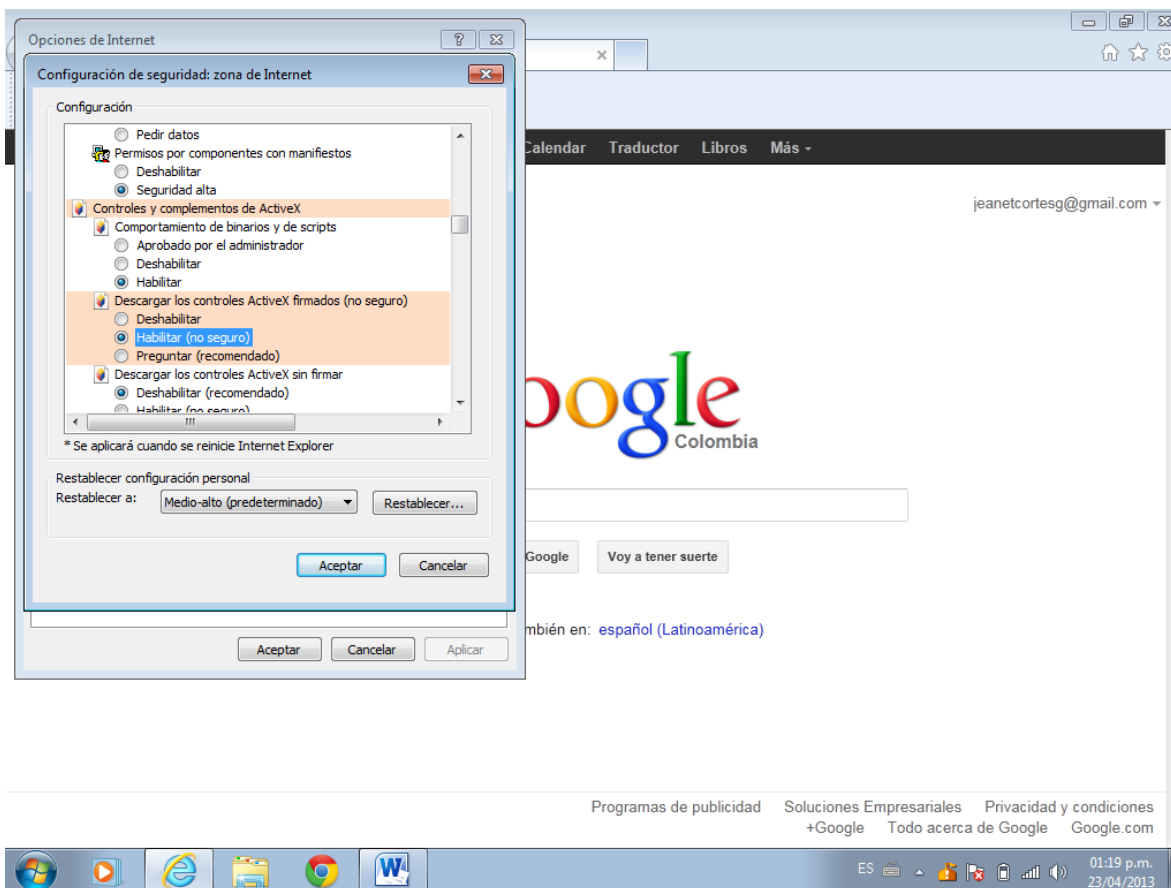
Opciones de Internet

Configuración de seguridad: zona de Internet

Configuración

Pedir datos
Permisos por componentes con manifiestos
Deshabilitar
Seguridad alta
Controles y complementos de ActiveX
Comportamiento de binarios y de scripts
Aprobado por el administrador
Deshabilitar
Habilitar
Descargar los controles ActiveX firmados (no seguro)
Deshabilitar
Habilitar (no seguro)
Preguntar (recomendado)
Descargar los controles ActiveX sin firmar
Deshabilitar (recomendado)
Habilitar (no seguro)

* Se aplicará cuando se reinicie Internet Explorer

Restablecer configuración personal
Restablecer a: Medio-alto (predeterminado) Restablecer...

Aceptar Cancelar

Aceptar Cancelar Aplicar

Calendar Traductor Libros Más

jeanetcortesg@gmail.com

oogle
Colombia

Google Voy a tener suerte

mbién en: español (Latinoamérica)

Programas de publicidad Soluciones Empresariales Privacidad y condiciones
+Google Todo acerca de Google Google.com

ES 01:19 p.m. 23/04/2013